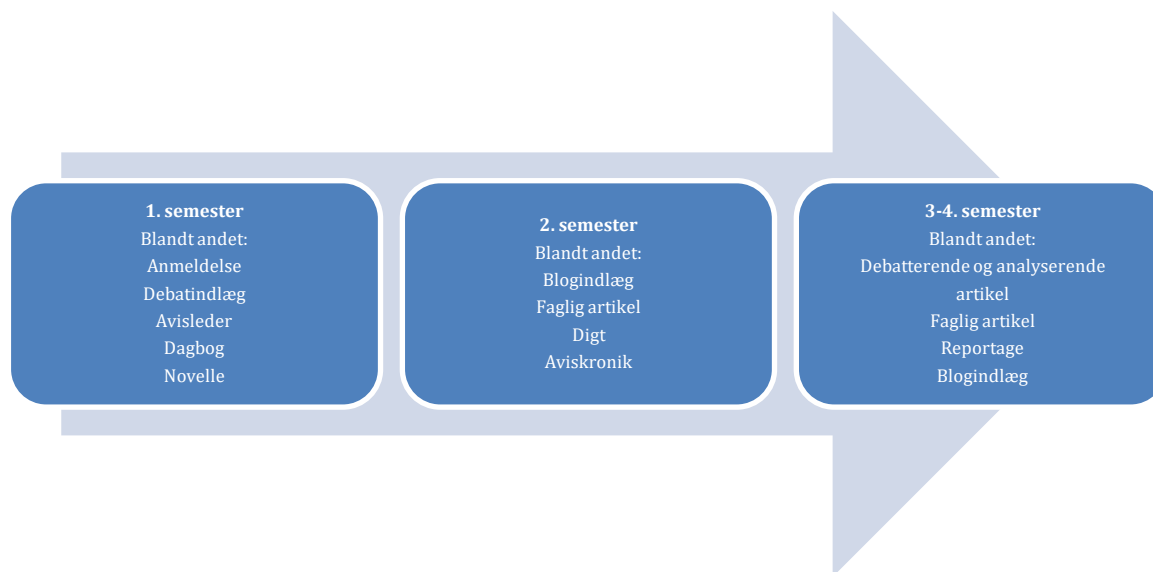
1. semester
Blandt andet:
Anmeldelse
Debatindlæg
Avisleder
Dagbog
Novelle

2. semester
Blandt andet:
Blogindlæg
Faglig artikel
Digt
Aviskronik

3-4. semester
Blandt andet:
Debatterende og analyserende artikel
Faglig artikel
Reportage
Blogindlæg